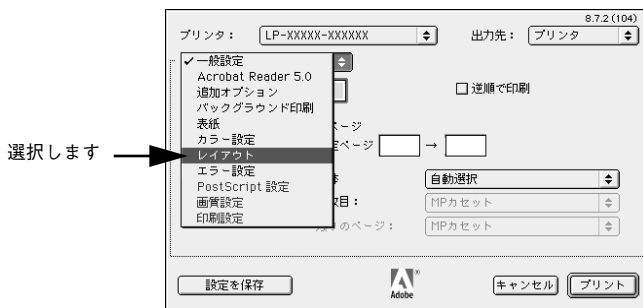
8.7.2 (104)

プリンタ： LP-XXXXX-XXXXXX

出力先： プリンタ

✓一般設定
Acrobat Reader 5.0
追加オプション
バックグラウンド印刷
表紙
カラー設定
レイアウト
エラー設定
PostScript 設定
画質設定
印刷設定

□逆順で印刷

ページ
ページ → 

自動選択

目： MPカセット

のページ： MPカセット

選択します

設定を保存

Adobe

キャンセル

プリント